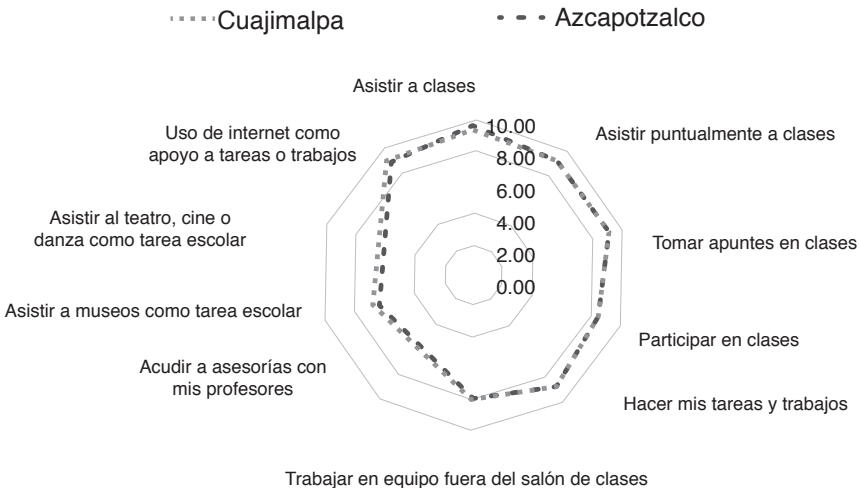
Cuajimalpa
Azcapotzalco

Asistir a clases
10.00
8.00
6.00
4.00
2.00
0.00
Asistir puntualmente a clases
Tomar apuntes en clases
Participar en clases
Hacer mis tareas y trabajos
Trabajar en equipo fuera del salón de clases
Acudir a asesorías con mis profesores
Asistir a museos como tarea escolar
Asistir al teatro, cine o danza como tarea escolar
Uso de internet como apoyo a tareas o trabajos